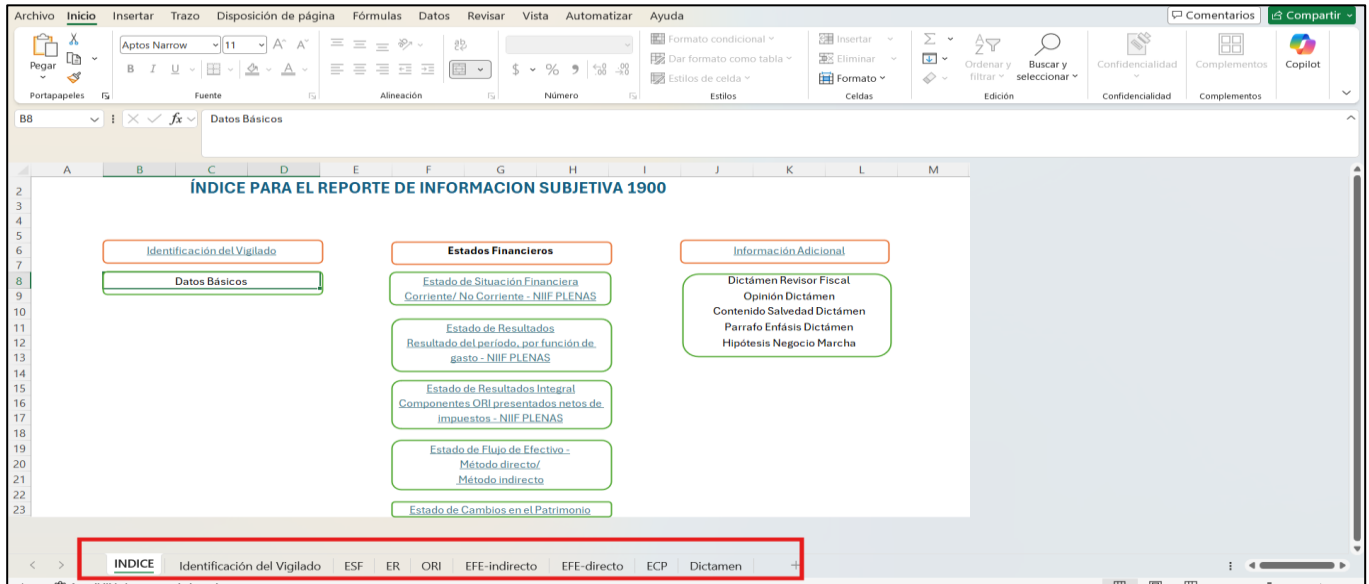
Archivo Inicio Insertar Trazo Disposición de página Fórmulas Datos Revisar Vista Automatizar Ayuda
Comentarios Compartir

Pegar
Portapapeles
Aptos Narrow 11
Fuente
Alineación
Número
Formato condicional
Dar formato como tabla
Estilos de celda
Estilos
Insertar
Eliminar
Formato
Celdas
Ordenar y filtrar
Buscar y seleccionar
Edición
Confidencialidad
Confidencialidad
Complementos
Complementos
Copilot

B8
Datos Básicos

| | A | B | C | D | E | F | G | H | I | J | K | L | M |
|---|---|---|---|---|---|---|---|---|---|---|---|---|---|

2 ÍNDICE PARA EL REPORTE DE INFORMACION SUBJETIVA 1900

Identificación del Vigilado

Datos Básicos

Estados Financieros

Estado de Situación Financiera Corriente/ No Corriente - NIIF PLENAS

Estado de Resultados Resultado del período, por función de gasto - NIIF PLENAS

Estado de Resultados Integral Componentes ORI presentados netos de impuestos - NIIF PLENAS

Estado de Flujo de Efectivo - Método directo/ Método indirecto

Estado de Cambios en el Patrimonio

Información Adicional

Dictámen Revisor Fiscal
Opinión Dictámen
Contenido Salvedad Dictámen
Parrafo Enfásis Dictámen
Hipótesis Negocio Marcha

1 2 3 4 5 6 7 8 9 10 11 12 13 14 15 16 17 18 19 20 21 22 23

INDICE Identificación del Vigilado ESF ER ORI EFE-indirecto EFE-directo ECP Dictamen +